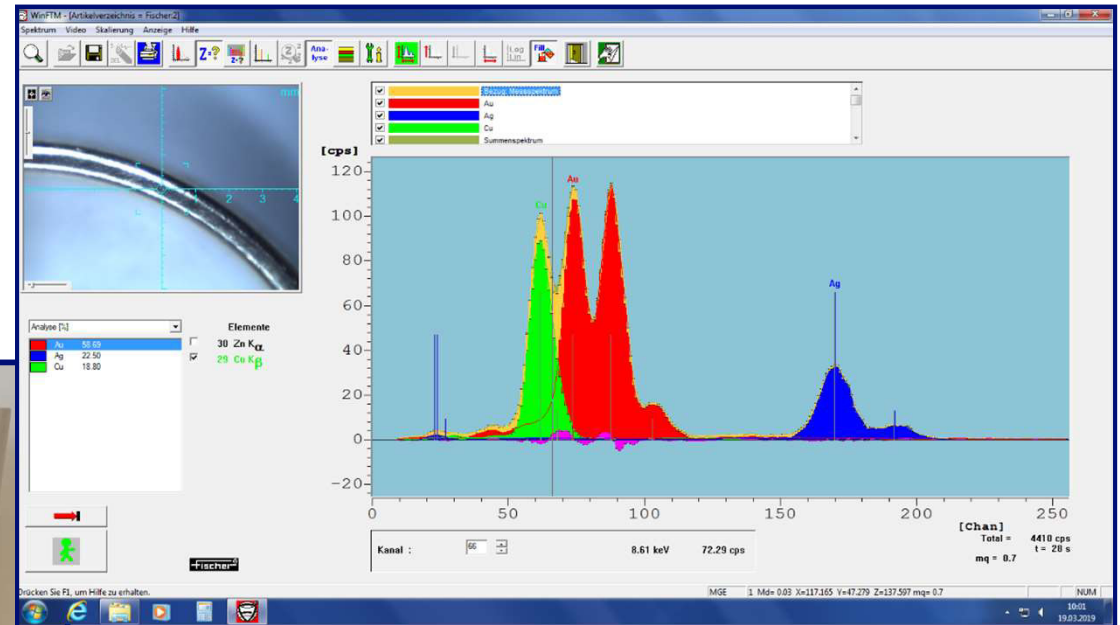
WinFTM - [Artikelverzeichnis = Fischer:2]

Spektrum Video Skalierung Anzeige Hilfe

Ana-lyse

Log Lin

Fill

Bezug: Messspektrum
Au
Ag
Cu
Summenspektrum

[cps]

120
100
80
60
40
20
0
-20

Cu
Au
Ag

0 50 100 150 200 250

[Chan]

Total = 4410 cps
t = 28 s
mq = 0.7

2 3 4

Analyse [%]

| | |
|---|---|
| Au | 58.69 |
| Ag | 22.50 |
| Cu | 18.80 |

Elemente

30 Zn K$_\alpha$
29 Cu K$_\beta$

Kanal : 66 8.61 keV 72.29 cps

Fischer

Drücken Sie F1, um Hilfe zu erhalten.

MGE 1 Md= 0.03 X=117.165 Y=47.279 Z=137.597 mq= 0.7 NUM

10:01
19.03.2019